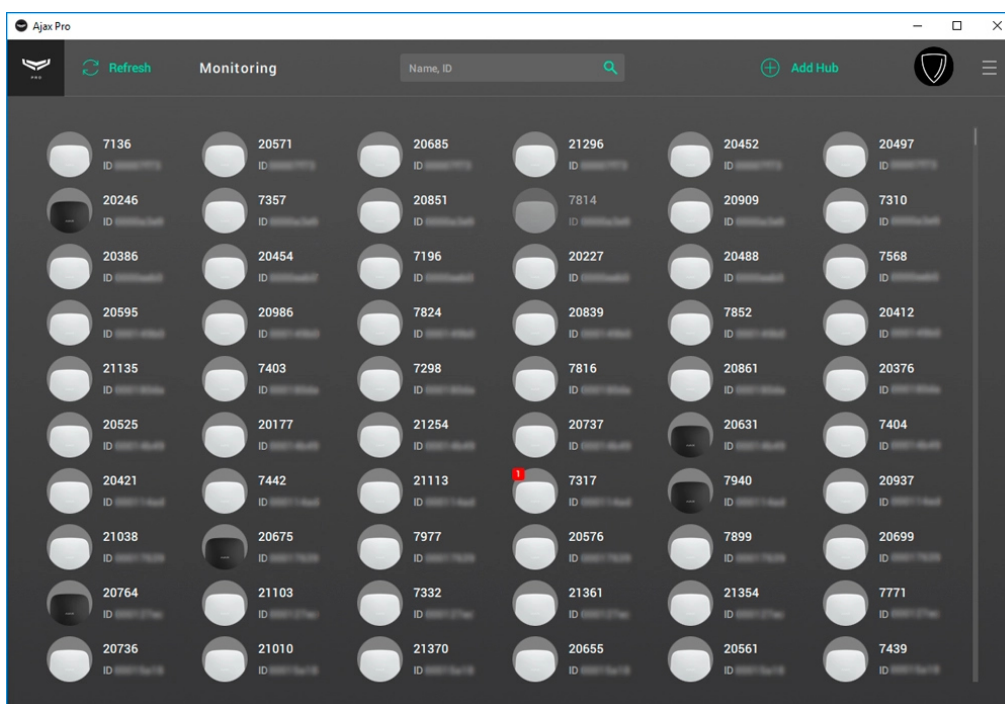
Ajax Pro

Refresh Monitoring Name, ID Add Hub

7136 ID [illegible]
20571 ID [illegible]
20685 ID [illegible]
21296 ID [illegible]
20452 ID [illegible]
20497 ID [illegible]
20246 ID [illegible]
7357 ID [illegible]
20851 ID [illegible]
7814 ID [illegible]
20909 ID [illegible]
7310 ID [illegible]
20386 ID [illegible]
20454 ID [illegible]
7196 ID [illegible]
20227 ID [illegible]
20488 ID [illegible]
7568 ID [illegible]
20595 ID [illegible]
20986 ID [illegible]
7824 ID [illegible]
20839 ID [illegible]
7852 ID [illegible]
20412 ID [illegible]
21135 ID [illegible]
7403 ID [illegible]
7298 ID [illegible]
7816 ID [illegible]
20861 ID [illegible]
20376 ID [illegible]
20525 ID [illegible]
20177 ID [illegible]
21254 ID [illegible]
20737 ID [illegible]
20631 ID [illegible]
7404 ID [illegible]
20421 ID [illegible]
7442 ID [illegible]
21113 ID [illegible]
1
7317 ID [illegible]
7940 ID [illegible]
20937 ID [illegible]
21038 ID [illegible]
20675 ID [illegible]
7977 ID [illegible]
20576 ID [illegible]
7899 ID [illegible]
20699 ID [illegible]
20764 ID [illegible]
21103 ID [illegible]
7332 ID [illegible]
21361 ID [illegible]
21354 ID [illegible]
7771 ID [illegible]
20736 ID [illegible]
21010 ID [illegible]
21370 ID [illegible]
20655 ID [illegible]
20561 ID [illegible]
7439 ID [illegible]